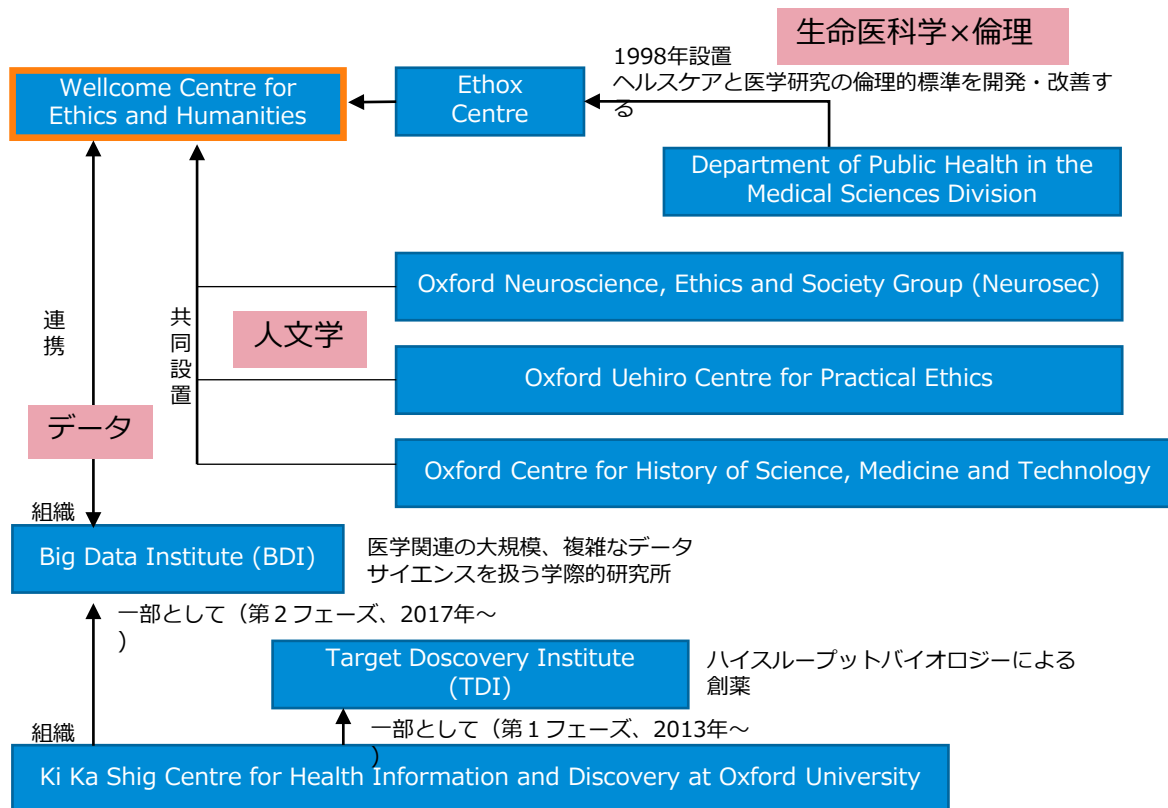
生命医科学×倫理

1998年設置
ヘルスケアと医学研究の倫理的標準を開発・改善する

Wellcome Centre for Ethics and Humanities

Ethox Centre

Department of Public Health in the Medical Sciences Division

Oxford Neuroscience, Ethics and Society Group (Neurosec)

人文学

共同設置

連携

Oxford Uehiro Centre for Practical Ethics

データ

Oxford Centre for History of Science, Medicine and Technology

組織

Big Data Institute (BDI)

医学関連の大規模、複雑なデータサイエンスを扱う学際的研究所

一部として（第２フェーズ、2017年～
）

Target Doscovery Institute (TDI)

ハイスループットバイオロジーによる創薬

一部として（第１フェーズ、2013年～
）

組織

Ki Ka Shig Centre for Health Information and Discovery at Oxford University